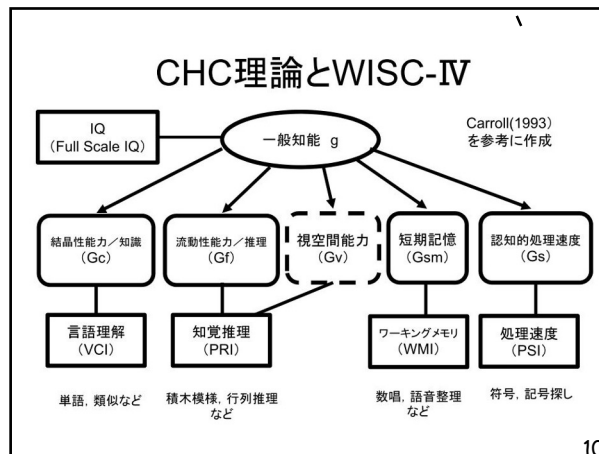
CHC理論とWISC-Ⅳ

IQ
(Full Scale IQ)

一般知能 g

Carroll(1993)
を参考に作成

結晶性能力／知識
(Gc)

流動性能力／推理
(Gf)

視空間能力
(Gv)

短期記憶
(Gsm)

認知的処理速度
(Gs)

言語理解
(VCI)

知覚推理
(PRI)

ワーキングメモリ
(WMI)

処理速度
(PSI)

単語, 類似など

積木模様, 行列推理など

数唱, 語音整理など

符号, 記号探し

10